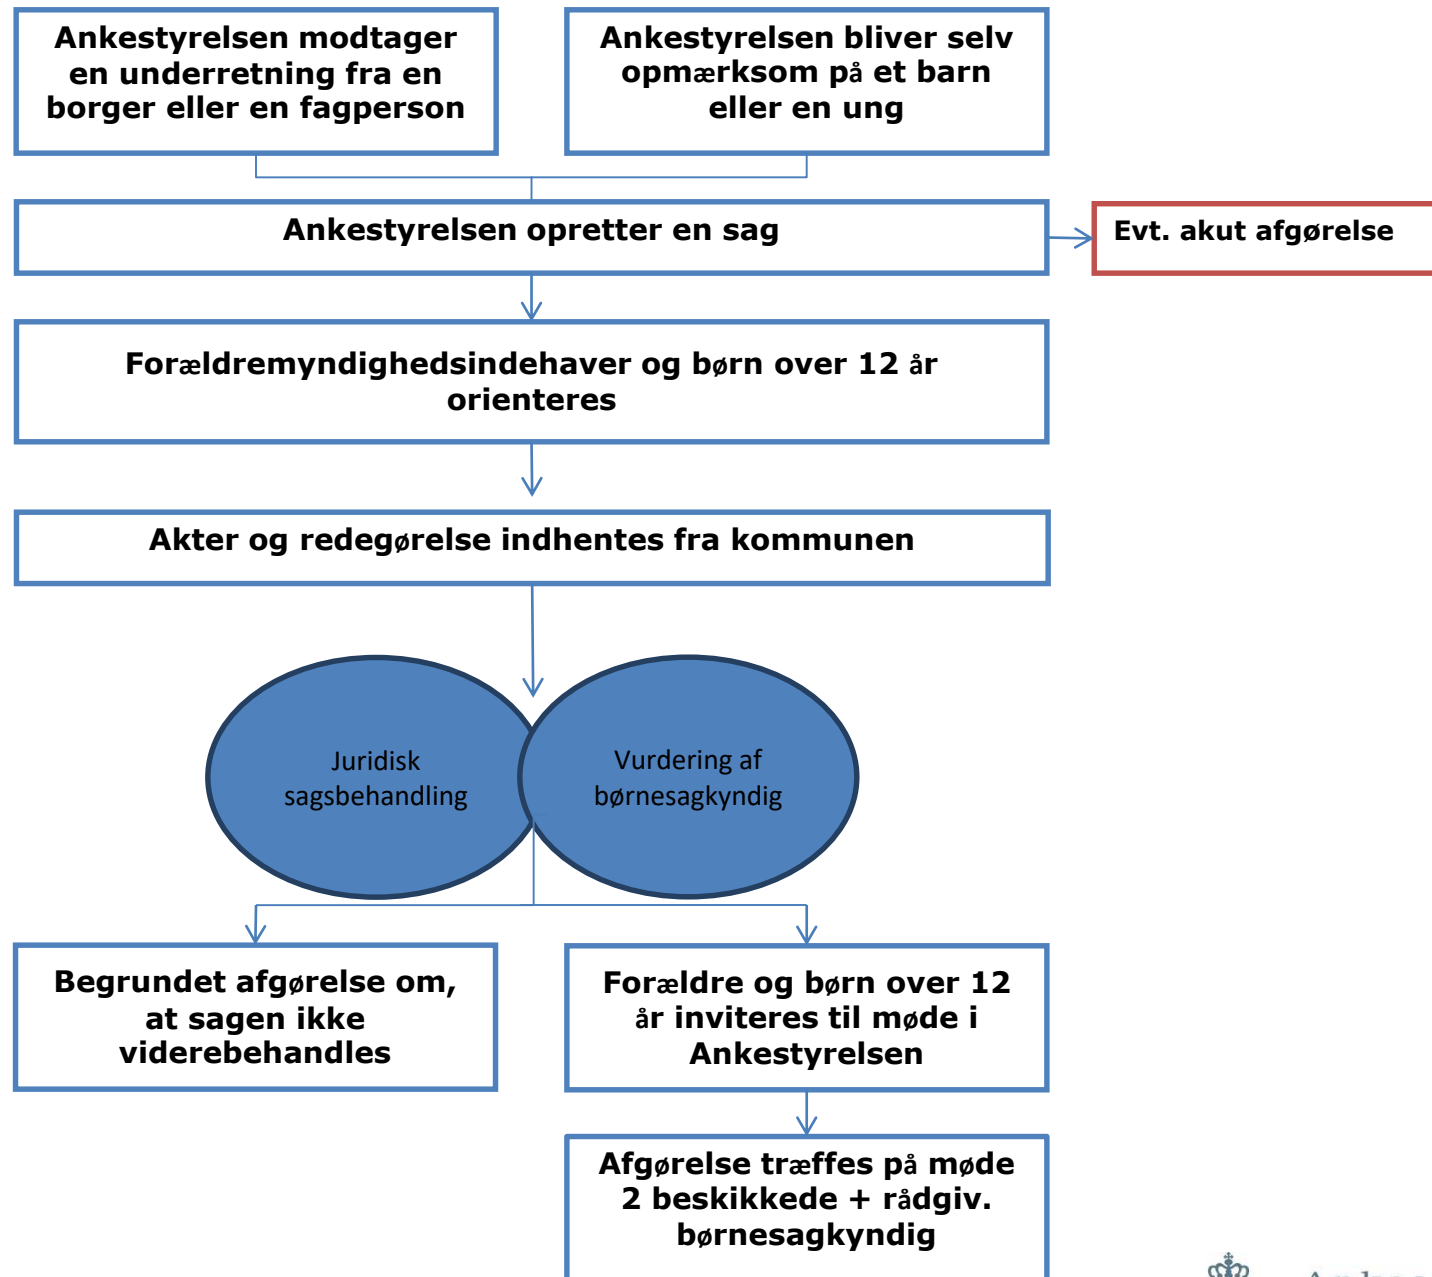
Ankestyrelsen modtager en underretning fra en borger eller en fagperson

Ankestyrelsen bliver selv opmærksom på et barn eller en ung

Ankestyrelsen opretter en sag

Evt. akut afgørelse

Forældremyndighedsindehaver og børn over 12 år orienteres

Akter og redegørelse indhentes fra kommunen

Juridisk sagsbehandling

Vurdering af børnesagkyndig

Begrundet afgørelse om, at sagen ikke viderebehandles

Forældre og børn over 12 år inviteres til møde i Ankestyrelsen

Afgørelse træffes på møde 2 beskikkede + rådgiv. børnesagkyndig

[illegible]